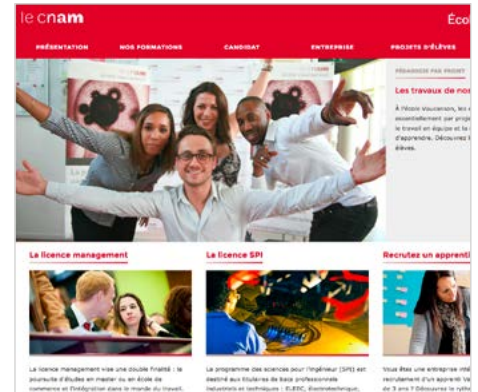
le cnam

Écol

PRÉSENTATION NOS FORMATIONS CANDIDAT ENTREPRISE PROJETS D'ÉLÈVES

PÉDAGOGIE PAR PROJET

Les travaux de no

À l'école Vaucanson, les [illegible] essentiellement par projet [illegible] le travail en équipe et la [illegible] d'apprendre. Découvrez l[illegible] élèves.

La licence management

La licence management vise une double finalité : la poursuite d'études en master ou en École de commerce et l'intégration dans le monde du travail.

La licence SPI

Le programme des sciences pour l'ingénieur (SPI) est destiné aux titulaires de bacs professionnels industriels et techniques : ELEEC, Électrotechnique, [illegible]

Recrutez un apprenti

Vous êtes une entreprise inté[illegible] recrutement d'un apprenti Va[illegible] de 3 ans ? Découvrez le rythm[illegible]